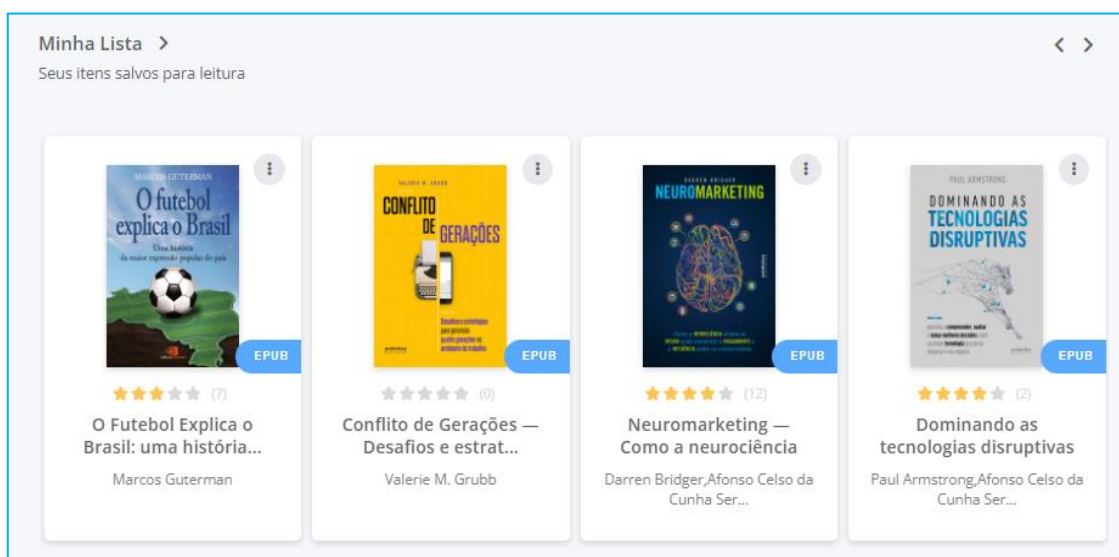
Minha Lista >
Seus itens salvos para leitura

< >

MARCOS GUTERMAN
O futebol explica o Brasil
Uma história da maior expressão popular do país

EPUB

(7)

O Futebol Explica o Brasil: uma história...

Marcos Guterman

VALERIE M. GRUBB
CONFLITO DE GERAÇÕES
Desafios e estratégias para gerenciar quatro gerações no ambiente de trabalho

EPUB

(0)

Conflito de Gerações — Desafios e estrat...

Valerie M. Grubb

DARREN BRIDGER
NEUROMARKETING
Como a neurociência aliada ao design pode aumentar o engajamento e a influência sobre os consumidores

EPUB

(12)

Neuromarketing — Como a neurociência

Darren Bridger,Afonso Celso da Cunha Ser...

PAUL ARMSTRONG
DOMINANDO AS TECNOLOGIAS DISRUPTIVAS
Aprenda a compreender, avaliar e tomar melhores decisões sobre qualquer tecnologia que possa impactar o seu negócio

EPUB

(2)

Dominando as tecnologias disruptivas

Paul Armstrong,Afonso Celso da Cunha Ser...